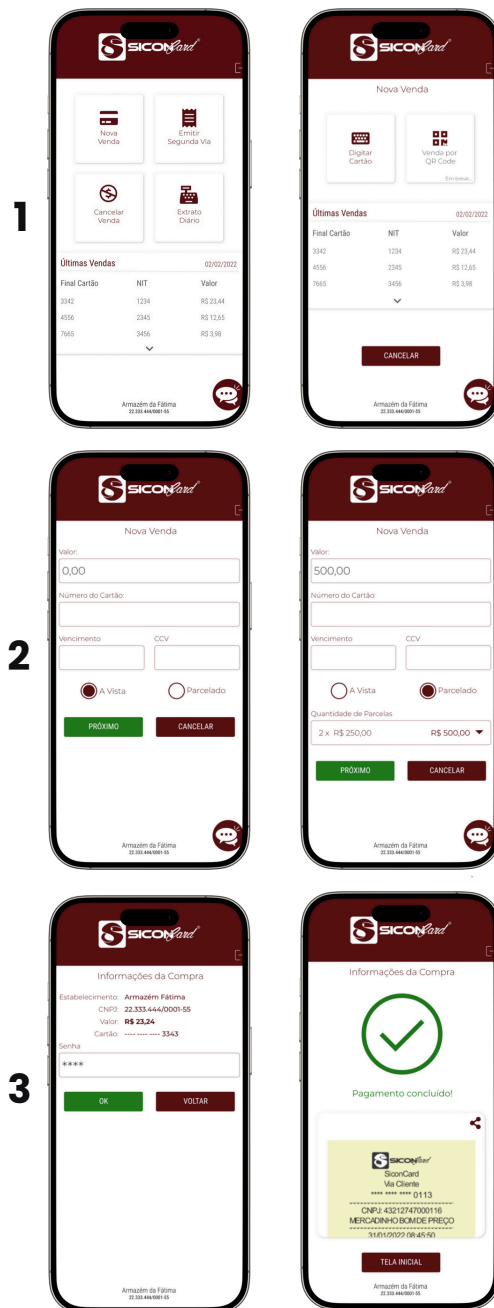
1

SiconCard

Nova Venda

Emitir Segunda Via

Cancelar Venda

Extrato Diário

Últimas Vendas 02/02/2022

| Final Cartão | NIT | Valor |
|---|---|---|
| 3342 | 1234 | R$ 23,44 |
| 4556 | 2345 | R$ 12,65 |
| 7665 | 3456 | R$ 3,98 |

Armazém da Fátima
22.333.444/0001-55

SiconCard

Nova Venda

Digitar Cartão

Venda por QR Code
Em breve...

Últimas Vendas 02/02/2022

| Final Cartão | NIT | Valor |
|---|---|---|
| 3342 | 1234 | R$ 23,44 |
| 4556 | 2345 | R$ 12,65 |
| 7665 | 3456 | R$ 3,98 |

CANCELAR

Armazém da Fátima
22.333.444/0001-55

2

SiconCard

Nova Venda

Valor:
0,00

Número do Cartão:

Vencimento CCV

A Vista Parcelado

PRÓXIMO CANCELAR

Armazém da Fátima
22.333.444/0001-55

SiconCard

Nova Venda

Valor:
500,00

Número do Cartão:

Vencimento CCV

A Vista Parcelado

Quantidade de Parcelas
2 x R$ 250,00 R$ 500,00

PRÓXIMO CANCELAR

Armazém da Fátima
22.333.444/0001-55

3

SiconCard

Informações da Compra

Estabelecimento: Armazém Fátima
CNPJ: 22.333.444/0001-55
Valor: R$ 23,24
Cartão: ---- ---- ---- 3343

Senha
****

OK VOLTAR

Armazém da Fátima
22.333.444/0001-55

SiconCard

Informações da Compra

Pagamento concluído!

SiconCard
SiconCard
Via Cliente
**** **** **** 0113
CNPJ: 43212747000116
MERCADINHO BOM DE PREÇO
31/01/2022 08:45:50

TELA INICIAL

Armazém da Fátima
22.333.444/0001-55